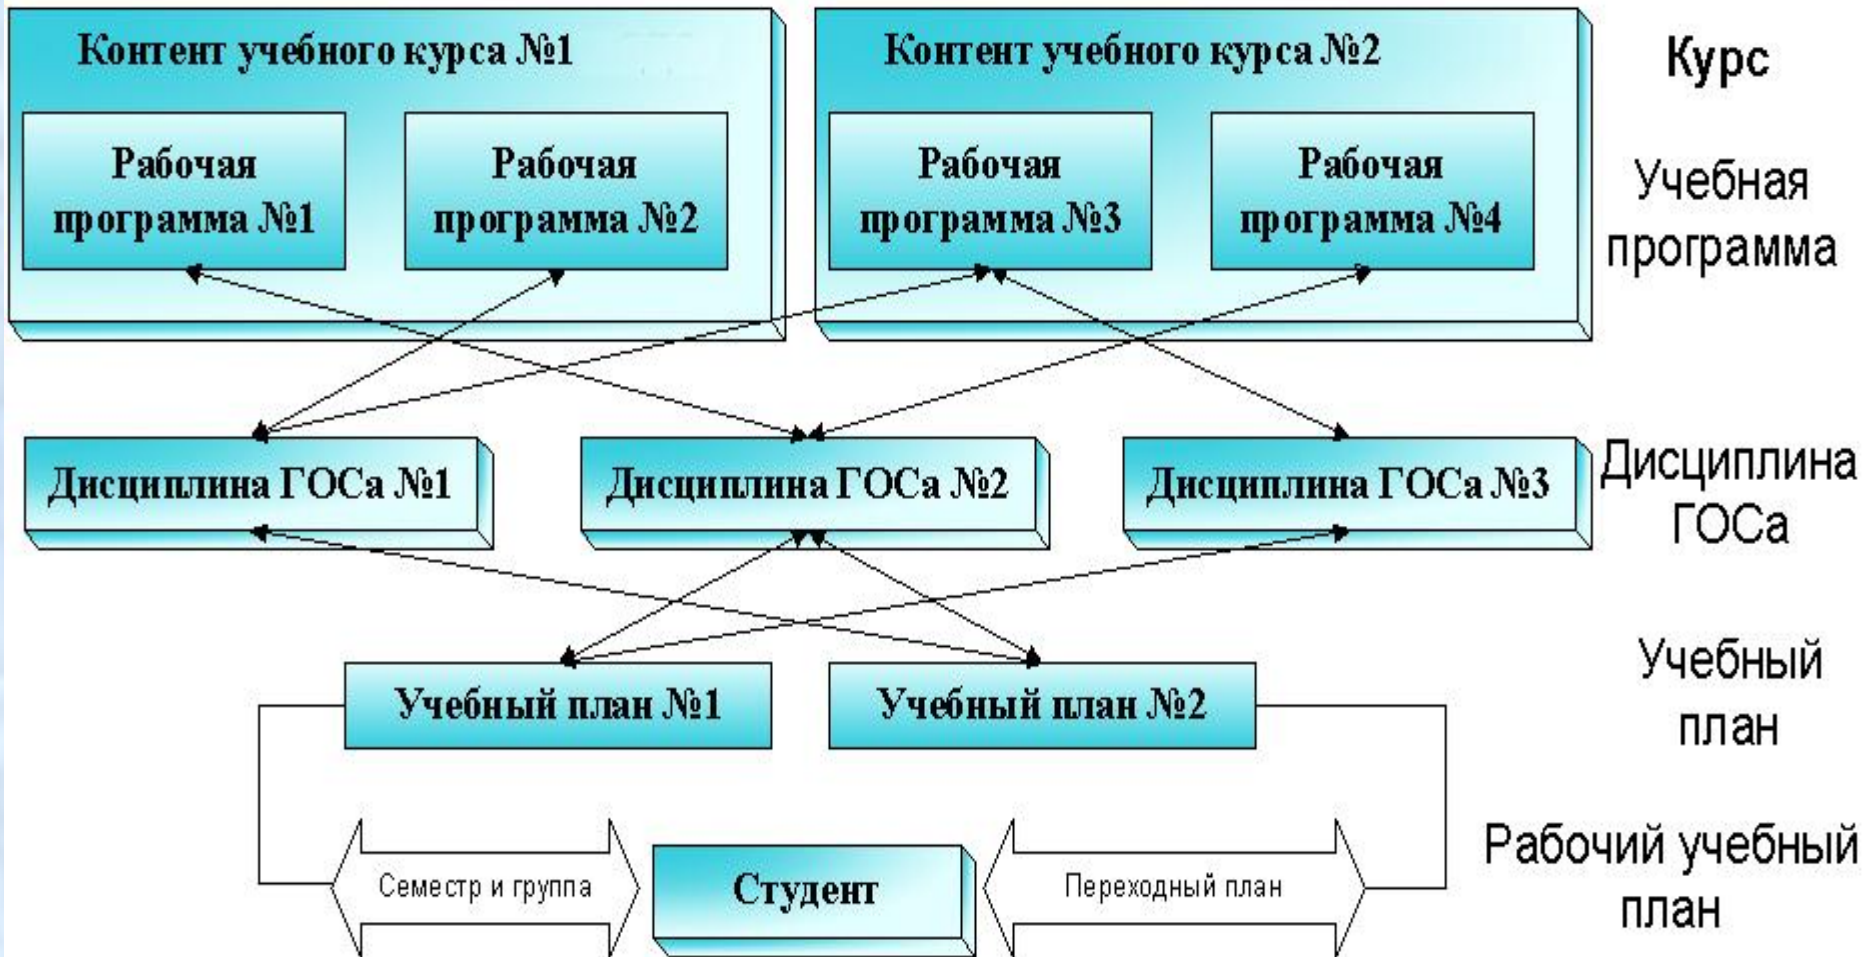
Контент учебного курса №1

Рабочая программа №1

Рабочая программа №2

Контент учебного курса №2

Рабочая программа №3

Рабочая программа №4

Курс

Учебная программа

Дисциплина ГОСа №1

Дисциплина ГОСа №2

Дисциплина ГОСа №3

Дисциплина ГОСа

Учебный план №1

Учебный план №2

Учебный план

Семестр и группа

Студент

Переходный план

Рабочий учебный план